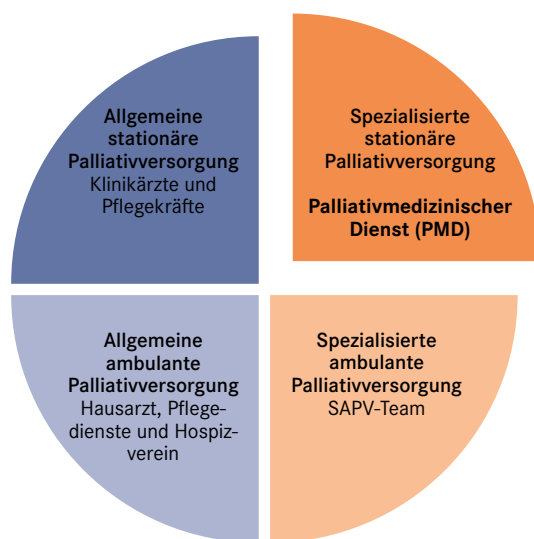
Allgemeine stationäre Palliativversorgung
Klinikärzte und Pflegekräfte

Spezialisierte stationäre Palliativversorgung

Palliativmedizinischer Dienst (PMD)

Allgemeine ambulante Palliativversorgung
Hausarzt, Pflegedienste und Hospizverein

Spezialisierte ambulante Palliativversorgung
SAPV-Team